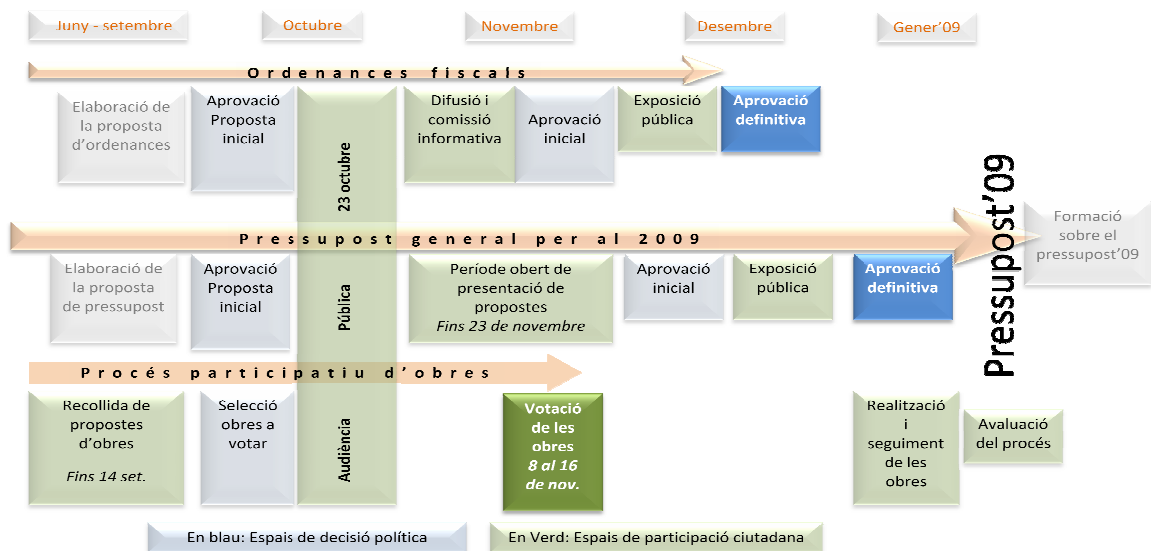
Juny - setembre

Octubre

Novembre

Desembre

Gener'09

Ordenances fiscals

Elaboració de la proposta d'ordenances

Aprovació Proposta inicial

23 octubre

Difusió i comissió informativa

Aprovació inicial

Exposició pública

Aprovació definitiva

Pressupost'09

Formació sobre el pressupost'09

Pressupost general per al 2009

Elaboració de la proposta de pressupost

Aprovació Proposta inicial

Pública

Període obert de presentació de propostes
*Fins 23 de novembre*

Aprovació inicial

Exposició pública

Aprovació definitiva

Procés participatiu d'obres

Recollida de propostes d'obres
*Fins 14 set.*

Selecció obres a votar

Audiència

Votació de les obres
*8 al 16 de nov.*

Realització i seguiment de les obres

Avaluació del procés

En blau: Espais de decisió política

En Verd: Espais de participació ciutadana